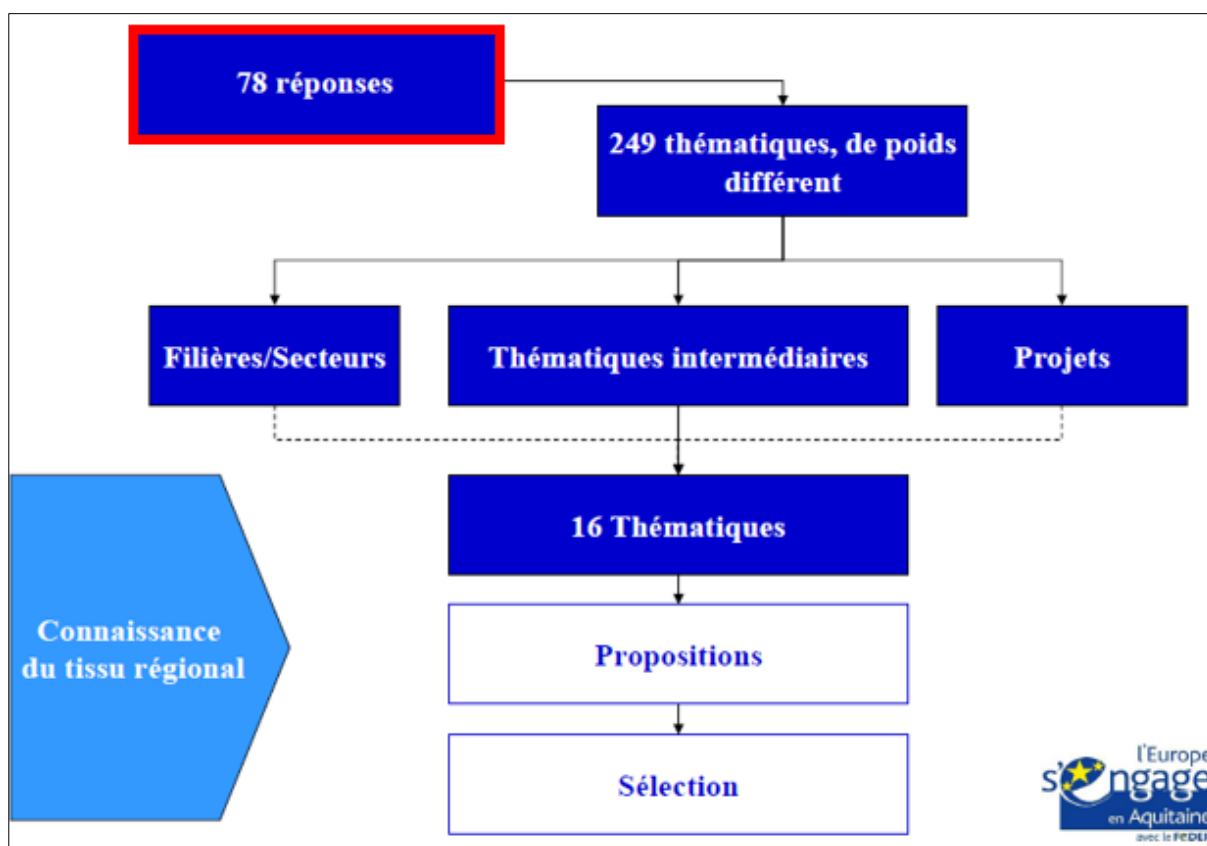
78 réponses

249 thématiques, de poids différent

Filières/Secteurs

Thématiques intermédiaires

Projets

16 Thématiques

Connaissance du tissu régional

Propositions

Sélection

l'Europe s'engage en Aquitaine avec le FEDER